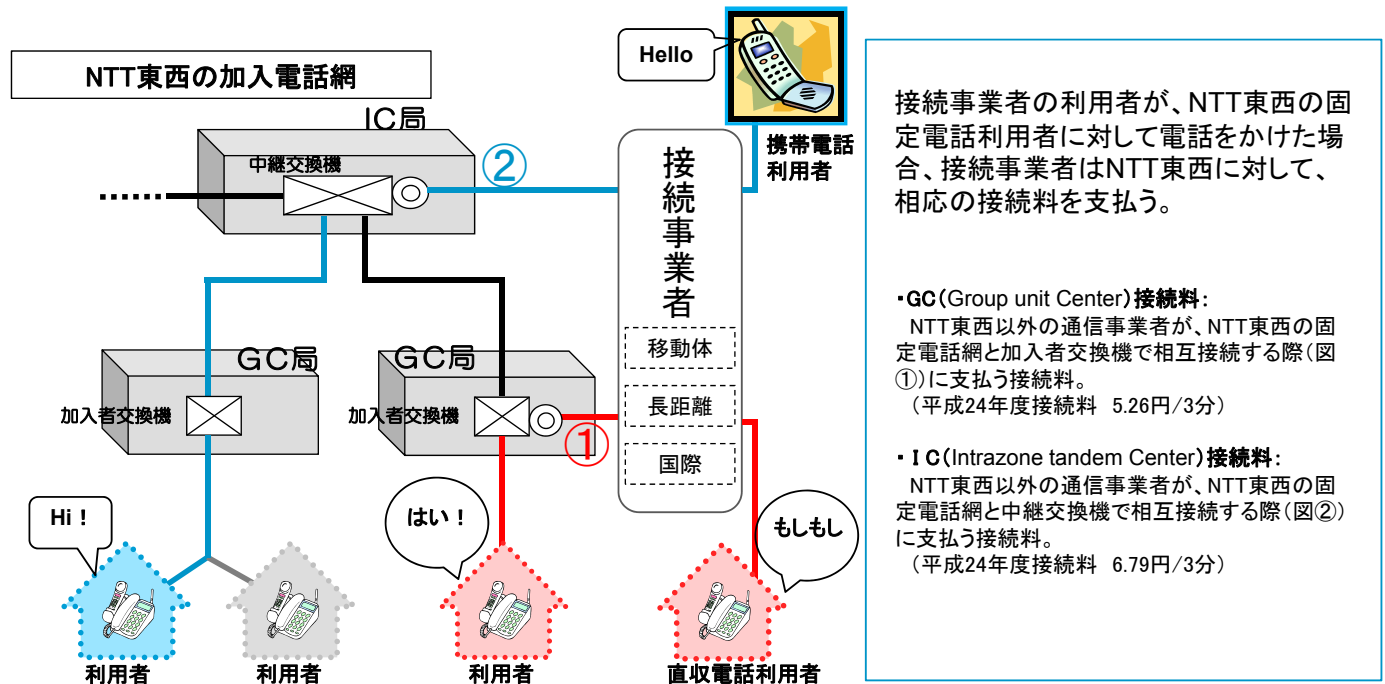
NTT東西の加入電話網

Hello

携帯電話利用者

IC局

中継交換機

②

接続事業者

移動体

長距離

国際

GC局

GC局

加入者交換機

加入者交換機

①

Hi！

はい！

もしもし

利用者

利用者

利用者

直収電話利用者

接続事業者の利用者が、NTT東西の固定電話利用者に対して電話をかけた場合、接続事業者はNTT東西に対して、相応の接続料を支払う。

・GC(Group unit Center)接続料：
NTT東西以外の通信事業者が、NTT東西の固定電話網と加入者交換機で相互接続する際(図①)に支払う接続料。
(平成24年度接続料 5.26円/3分)

・IC(Intrazone tandem Center)接続料：
NTT東西以外の通信事業者が、NTT東西の固定電話網と中継交換機で相互接続する際(図②)に支払う接続料。
(平成24年度接続料 6.79円/3分)